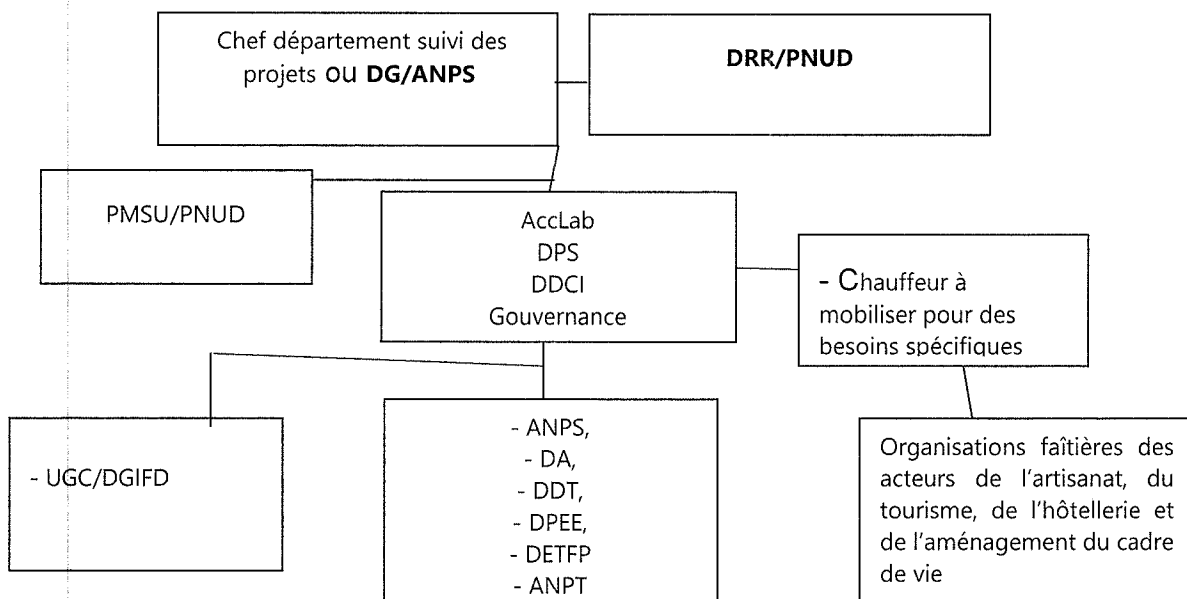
Chef département suivi des projets ou **DG/ANPS**

**DRR/PNUD**

PMSU/PNUD

AccLab
DPS
DDCI
Gouvernance

- Chauffeur à mobiliser pour des besoins spécifiques

- UGC/DGIFD

- ANPS,
- DA,
- DDT,
- DPEE,
- DETFP
- ANPT

Organisations faîtières des acteurs de l'artisanat, du tourisme, de l'hôtellerie et de l'aménagement du cadre de vie